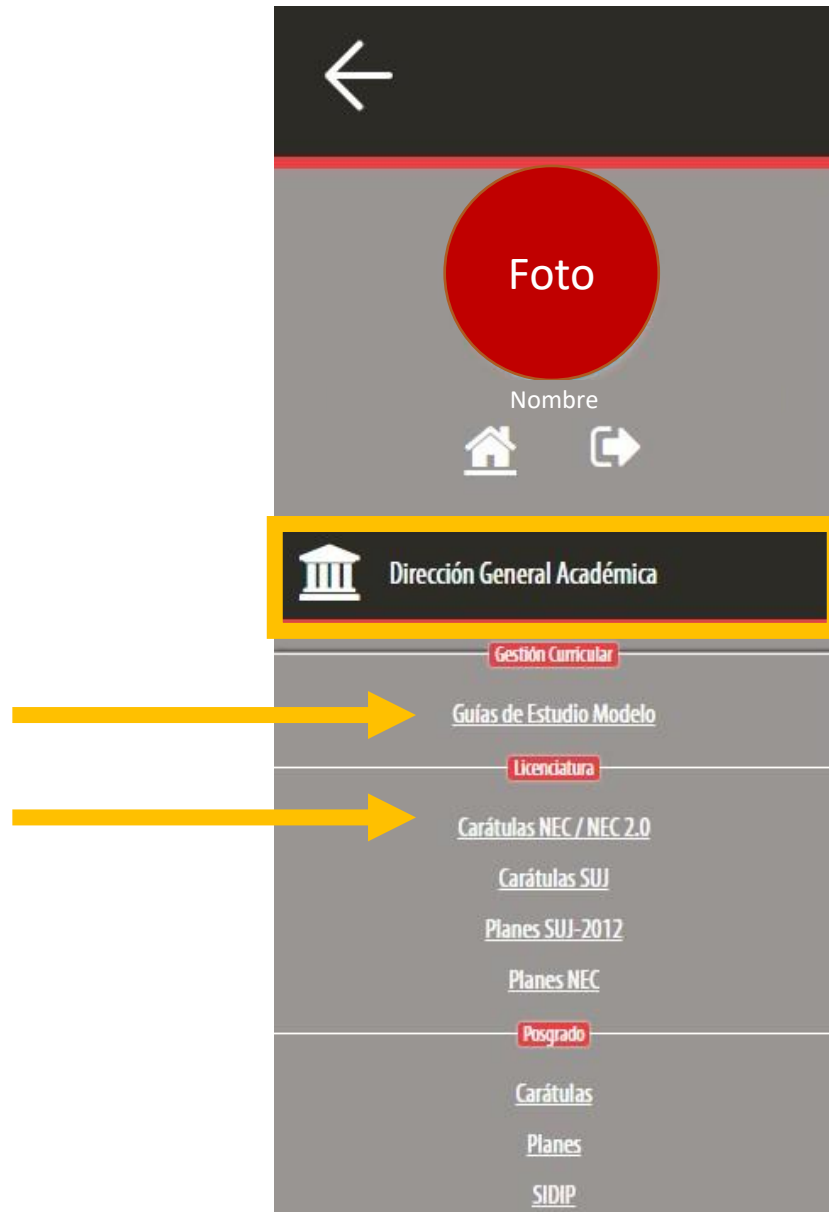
Foto

Nombre

Dirección General Académica

Gestión Curricular

Guías de Estudio Modelo

Licenciatura

Carátulas NEC / NEC 2.0

Carátulas SUJ

Planes SUJ-2012

Planes NEC

Posgrado

Carátulas

Planes

SIDIP